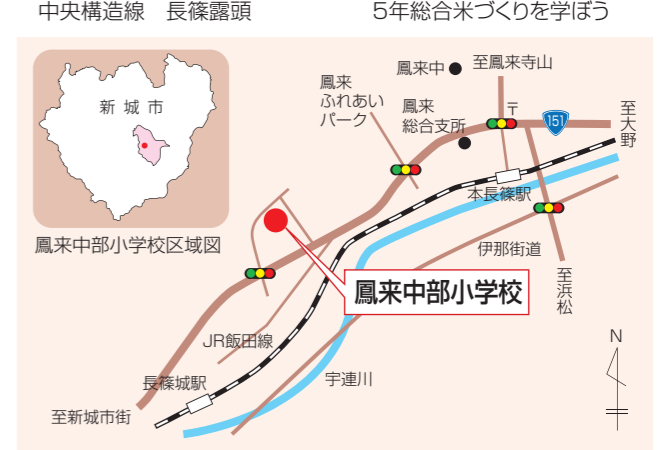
中央構造線　長篠露頭　　　　5年総合米づくりを学ぼう

新城市

鳳来中部小学校区域図

鳳来中

至鳳来寺山

鳳来
ふれあい
パーク

鳳来
総合支所

〒

151

至大野

本長篠駅

伊那街道

至浜松

鳳来中部小学校

JR飯田線

宇連川

長篠城駅

至新城市街

N